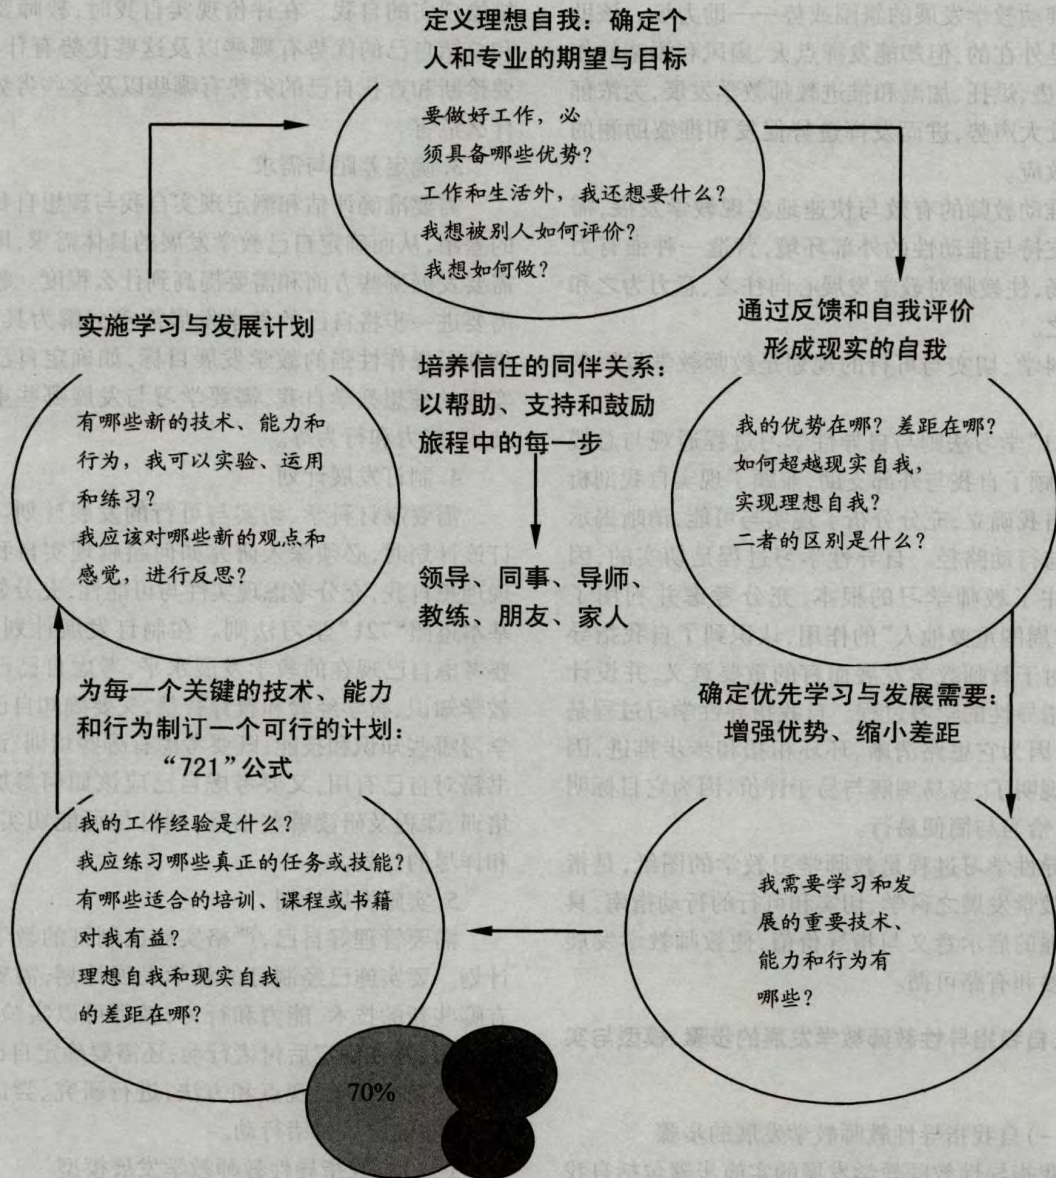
定义理想自我：确定个人和专业的期望与目标

要做好工作，必须具备哪些优势？
工作和生活外，我还想要什么？
我想被别人如何评价？
我想如何做？

通过反馈和自我评价形成现实的自我

我的优势在哪？差距在哪？
如何超越现实自我，实现理想自我？
二者的区别是什么？

确定优先学习与发展需要：增强优势、缩小差距

我需要学习和发展的重要技术、能力和行为有哪些？

为每一个关键的技术、能力和行为制订一个可行的计划：“721”公式

我的工作经验是什么？
我应练习哪些真正的任务或技能？
有哪些适合的培训、课程或书籍对我有益？
理想自我和现实自我的差距在哪？

70%

实施学习与发展计划

有哪些新的技术、能力和行为，我可以实验、运用和练习？
我应该对哪些新的观点和感觉，进行反思？

培养信任的同伴关系：以帮助、支持和鼓励旅程中的每一步

领导、同事、导师、教练、朋友、家人